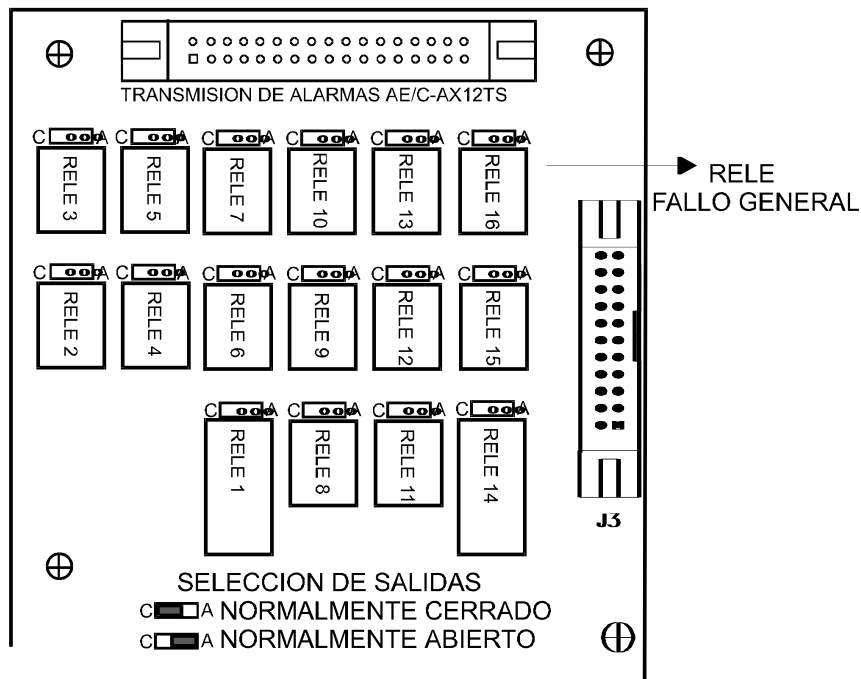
TRANSMISION DE ALARMAS AE/C-AX12TS

C A RELE 3
C A RELE 5
C A RELE 7
C A RELE 10
C A RELE 13
C A RELE 16

RELE FALLO GENERAL

C A RELE 2
C A RELE 4
C A RELE 6
C A RELE 9
C A RELE 12
C A RELE 15

C A RELE 1
C A RELE 8
C A RELE 11
C A RELE 14

J3

SELECCION DE SALIDAS
C A NORMALMENTE CERRADO
C A NORMALMENTE ABIERTO